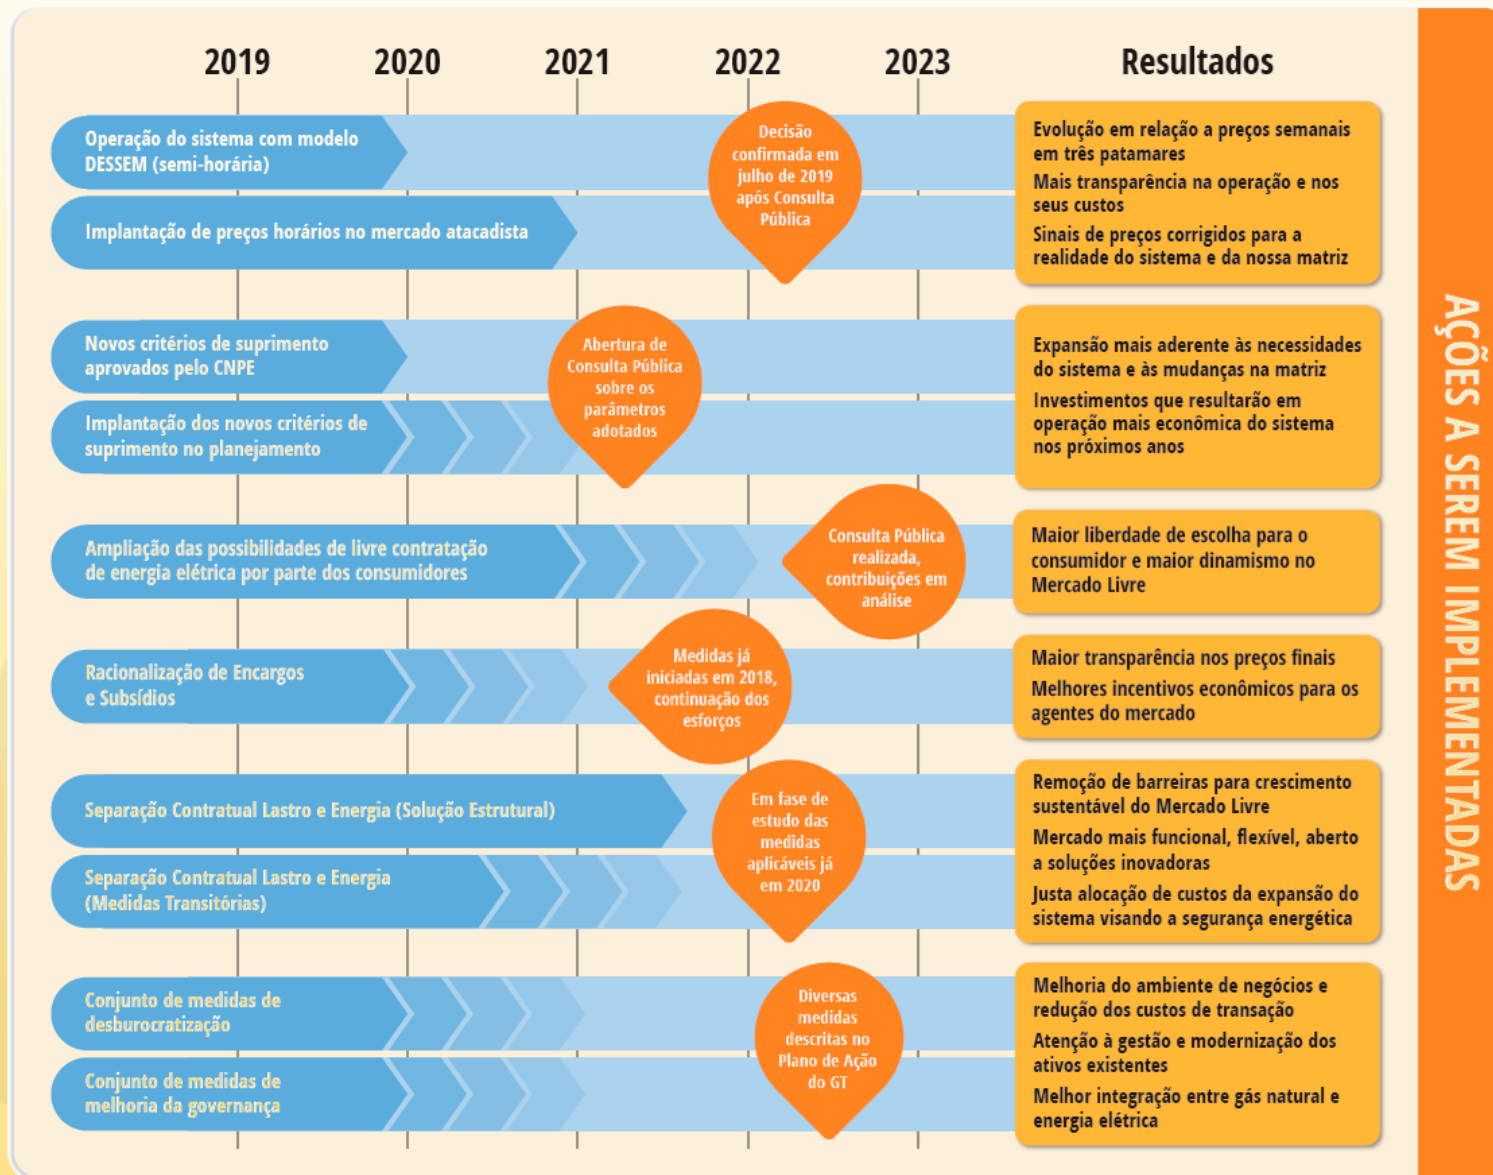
2019 2020 2021 2022 2023 Resultados

Operação do sistema com modelo DESSEM (semi-horária)

Implantação de preços horários no mercado atacadista

Decisão confirmada em julho de 2019 após Consulta Pública

Evolução em relação a preços semanais em três patamares

Mais transparência na operação e nos seus custos

Sinais de preços corrigidos para a realidade do sistema e da nossa matriz

Novos critérios de suprimento aprovados pelo CNPE

Implantação dos novos critérios de suprimento no planejamento

Abertura de Consulta Pública sobre os parâmetros adotados

Expansão mais aderente às necessidades do sistema e às mudanças na matriz

Investimentos que resultarão em operação mais econômica do sistema nos próximos anos

Ampliação das possibilidades de livre contratação de energia elétrica por parte dos consumidores

Consulta Pública realizada, contribuições em análise

Maior liberdade de escolha para o consumidor e maior dinamismo no Mercado Livre

Racionalização de Encargos e Subsídios

Medidas já iniciadas em 2018, continuação dos esforços

Maior transparência nos preços finais

Melhores incentivos econômicos para os agentes do mercado

Separação Contratual Lastro e Energia (Solução Estrutural)

Separação Contratual Lastro e Energia (Medidas Transitórias)

Em fase de estudo das medidas aplicáveis já em 2020

Remoção de barreiras para crescimento sustentável do Mercado Livre

Mercado mais funcional, flexível, aberto a soluções inovadoras

Justa alocação de custos da expansão do sistema visando a segurança energética

Conjunto de medidas de desburocratização

Conjunto de medidas de melhoria da governança

Diversas medidas descritas no Plano de Ação do GT

Melhoria do ambiente de negócios e redução dos custos de transação

Atenção à gestão e modernização dos ativos existentes

Melhor integração entre gás natural e energia elétrica

AÇÕES A SEREM IMPLEMENTADAS